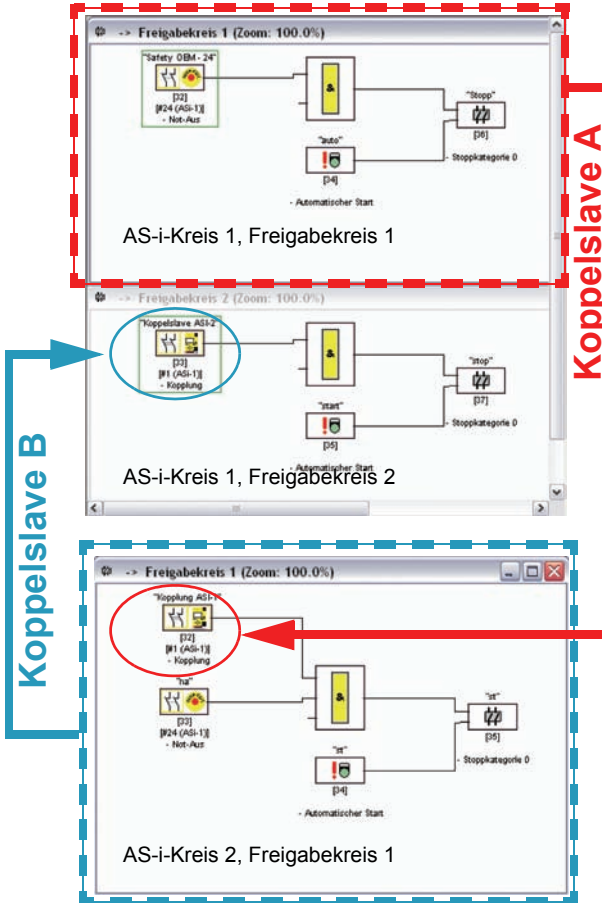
-> Freigabekreis 1 (Zoom: 100.0%)

"Safety OEM - 24"
[32]
[#24 (ASi-1)]
- Not-Aus

&

"Stopp"
[36]
- Stoppkategorie 0

"auto"
[34]
- Automatischer Start

AS-i-Kreis 1, Freigabekreis 1

Koppelslave A

-> Freigabekreis 2 (Zoom: 100.0%)

"Koppelslave ASI-2"
[33]
[#1 (ASi-2)]
- Kopplung

&

"stop"
[37]
- Stoppkategorie 0

"start"
[35]
- Automatischer Start

AS-i-Kreis 1, Freigabekreis 2

Koppelslave B

-> Freigabekreis 1 (Zoom: 100.0%)

"Kopplung ASI-1"
[32]
[#1 (ASi-1)]
- Kopplung

"na"
[33]
[#24 (ASi-1)]
- Not-Aus

&

"rt"
[35]
- Stoppkategorie 0

"rt"
[34]
- Automatischer Start

AS-i-Kreis 2, Freigabekreis 1